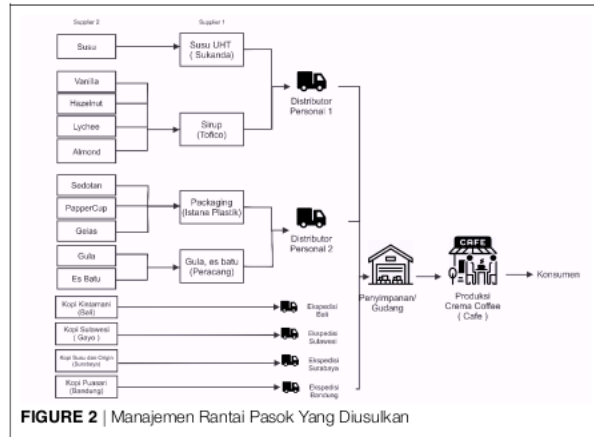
Supplier 2

Supplier 1

Susu

Susu UHT
( Sukanda)

Vanilla

Hazelnut

Lychee

Almond

Sirup
(Toffco)

Distributor
Personal 1

Sedotan

PapperCup

Gelas

Packaging
(Istana Plastik)

Gula

Es Batu

Gula, es batu
(Peracang)

Distributor
Personal 2

Kopi Kintamani
(Bali)

Ekspedisi
Bali

Kopi Sulawesi
( Gayo )

Ekspedisi
Sulawesi

Kopi Susu dan Origin
(Surabaya)

Ekspedisi
Surabaya

Kopi Puasan
(Bandung)

Ekspedisi
Bandung

Penyimpanan/
Gudang

CAFE

Produksi
Crema Coffee
( Cafe )

Konsumen

FIGURE 2 | Manajemen Rantai Pasok Yang Diusulkan